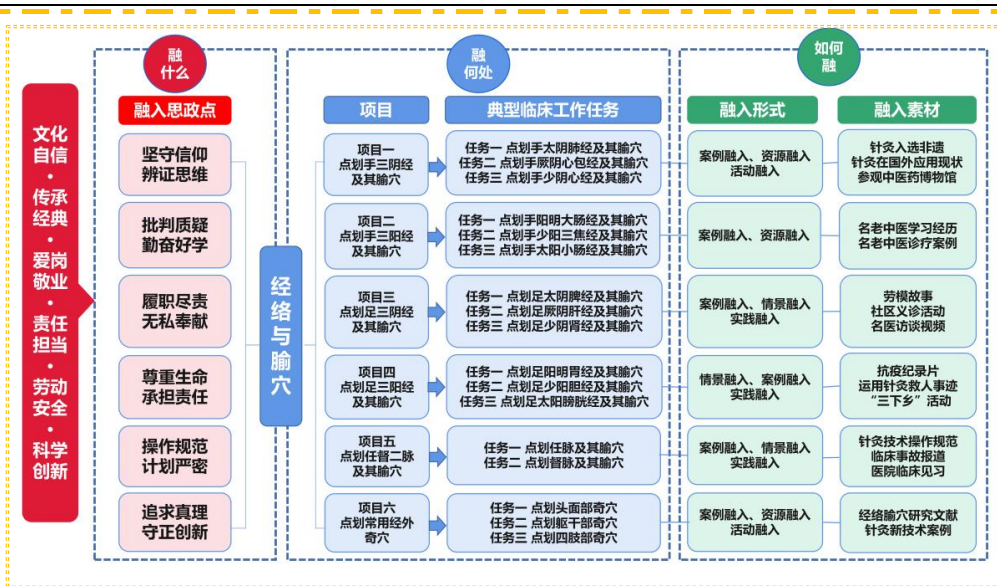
文化自信
·
传承经典
·
爱岗敬业
·
责任担当
·
劳动安全
·
科学创新

融什么

融入思政点

坚守信仰辨证思维

批判质疑勤奋好学

履职尽责无私奉献

尊重生命承担责任

操作规范计划严密

追求真理守正创新

经络与腧穴

融何处

| 项目 | 典型临床工作任务 |
|---|---|
| 项目一 点划手三阴经及其腧穴 | 任务一 点划手太阴肺经及其腧穴<br>任务二 点划手厥阴心包经及其腧穴<br>任务三 点划手少阴心经及其腧穴 |
| 项目二 点划手三阳经及其腧穴 | 任务一 点划手阳明大肠经及其腧穴<br>任务二 点划手少阳三焦经及其腧穴<br>任务三 点划手太阳小肠经及其腧穴 |
| 项目三 点划足三阴经及其腧穴 | 任务一 点划足太阴脾经及其腧穴<br>任务二 点划足厥阴肝经及其腧穴<br>任务三 点划足少阴肾经及其腧穴 |
| 项目四 点划足三阳经及其腧穴 | 任务一 点划足阳明胃经及其腧穴<br>任务二 点划足少阳胆经及其腧穴<br>任务三 点划足太阳膀胱经及其腧穴 |
| 项目五 点划任督二脉及其腧穴 | 任务一 点划任脉及其腧穴<br>任务二 点划督脉及其腧穴 |
| 项目六 点划常用经外奇穴 | 任务一 点划头面部奇穴<br>任务二 点划躯干部奇穴<br>任务三 点划四肢部奇穴 |

如何融

| 融入形式 | 融入素材 |
|---|---|
| 案例融入、资源融入 活动融入 | 针灸入选非遗<br>针灸在国外应用现状<br>参观中医药博物馆 |
| 案例融入、资源融入 | 名老中医学习经历<br>名老中医诊疗案例 |
| 案例融入、情景融入 实践融入 | 劳模故事<br>社区义诊活动<br>名医访谈视频 |
| 情景融入、案例融入 实践融入 | 抗疫纪录片<br>运用针灸救人事迹<br>"三下乡"活动 |
| 案例融入、情景融入 实践融入 | 针灸技术操作规范<br>临床事故报道<br>医院临床见习 |
| 案例融入、资源融入 活动融入 | 经络腧穴研究文献<br>针灸新技术案例 |